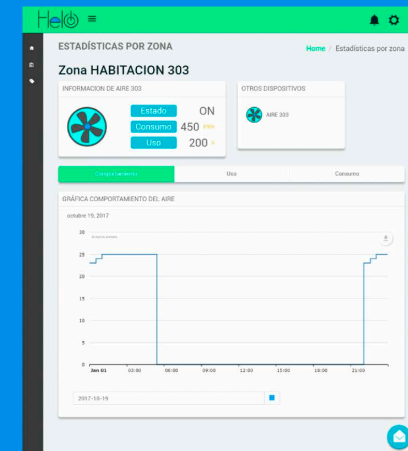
Helo ≡

ESTADÍSTICAS POR ZONA

Home / Estadísticas por zona

Zona HABITACION 303

INFORMACION DE AIRE 302

Estado ON
Consumo 450 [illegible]
Uso 200 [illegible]

OTROS DISPOSITIVOS

AIRE 303

Comportamiento | Uso | Consumo

GRÁFICA COMPORTAMIENTO DEL AIRE

octubre 19, 2017

30
25
20
15
10
5
0

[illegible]

Jan 01 | 03:00 | 06:00 | 09:00 | 12:00 | 15:00 | 18:00 | 21:00

2017-10-19